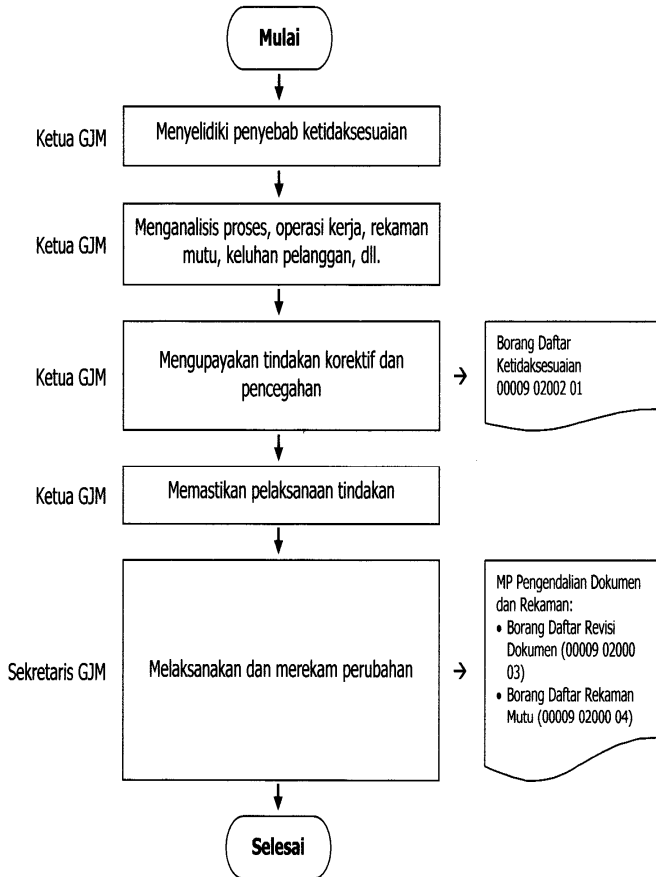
Mulai

Ketua GJM

Menyelidiki penyebab ketidaksesuaian

Ketua GJM

Menganalisis proses, operasi kerja, rekaman mutu, keluhan pelanggan, dll.

Ketua GJM

Mengupayakan tindakan korektif dan pencegahan

→

Borang Daftar Ketidaksesuaian 00009 02002 01

Ketua GJM

Memastikan pelaksanaan tindakan

Sekretaris GJM

Melaksanakan dan merekam perubahan

→

MP Pengendalian Dokumen dan Rekaman:
• Borang Daftar Revisi Dokumen (00009 02000 03)
• Borang Daftar Rekaman Mutu (00009 02000 04)

Selesai